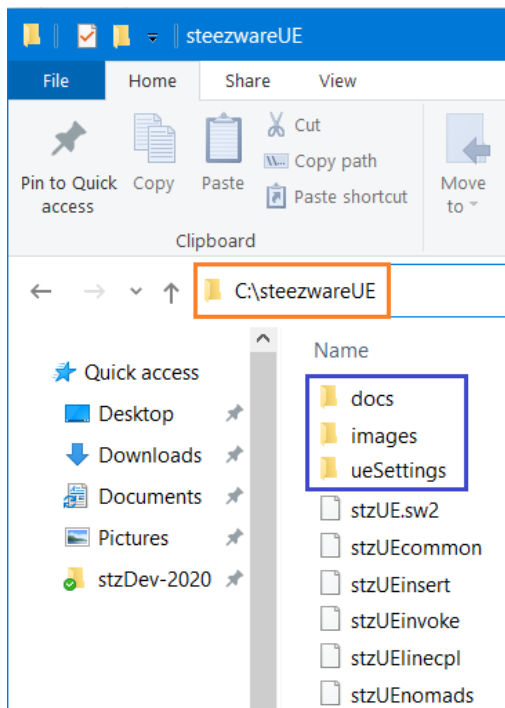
steezwareUE

File
Home
Share
View

Pin to Quick access
Copy
Paste
Cut
Copy path
Paste shortcut
Clipboard
Move to

C:\steezwareUE

Quick access
Desktop
Downloads
Documents
Pictures
stzDev-2020

Name
docs
images
ueSettings
stzUE.sw2
stzUEcommon
stzUEinsert
stzUEinvoke
stzUElinecpl
stzUEnomads